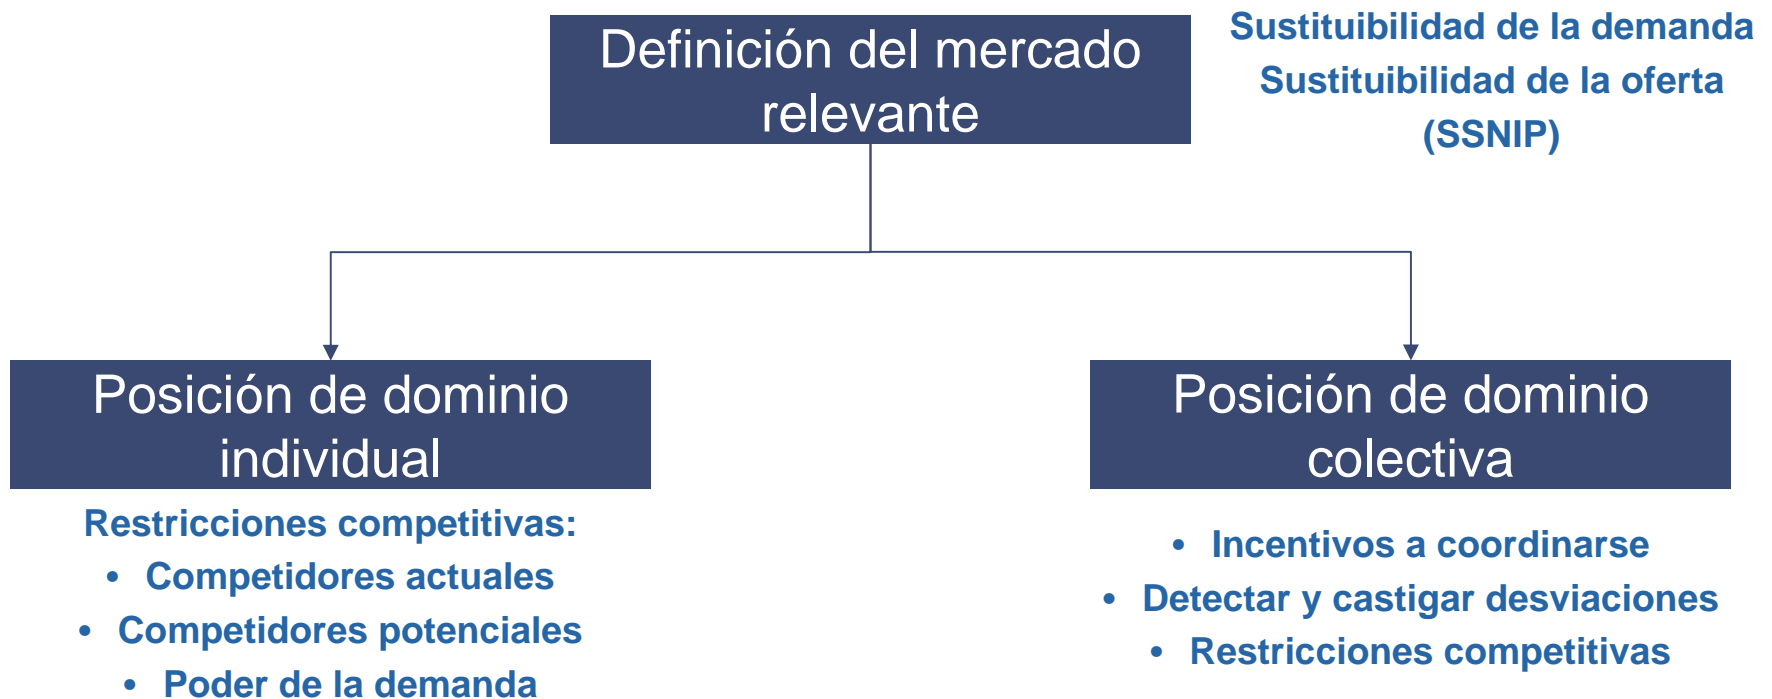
Definición del mercado relevante

Sustituibilidad de la demanda
Sustituibilidad de la oferta
(SSNIP)

Posición de dominio individual

Restricciones competitivas:
• Competidores actuales
• Competidores potenciales
• Poder de la demanda

Posición de dominio colectiva

• Incentivos a coordinarse
• Detectar y castigar desviaciones
• Restricciones competitivas